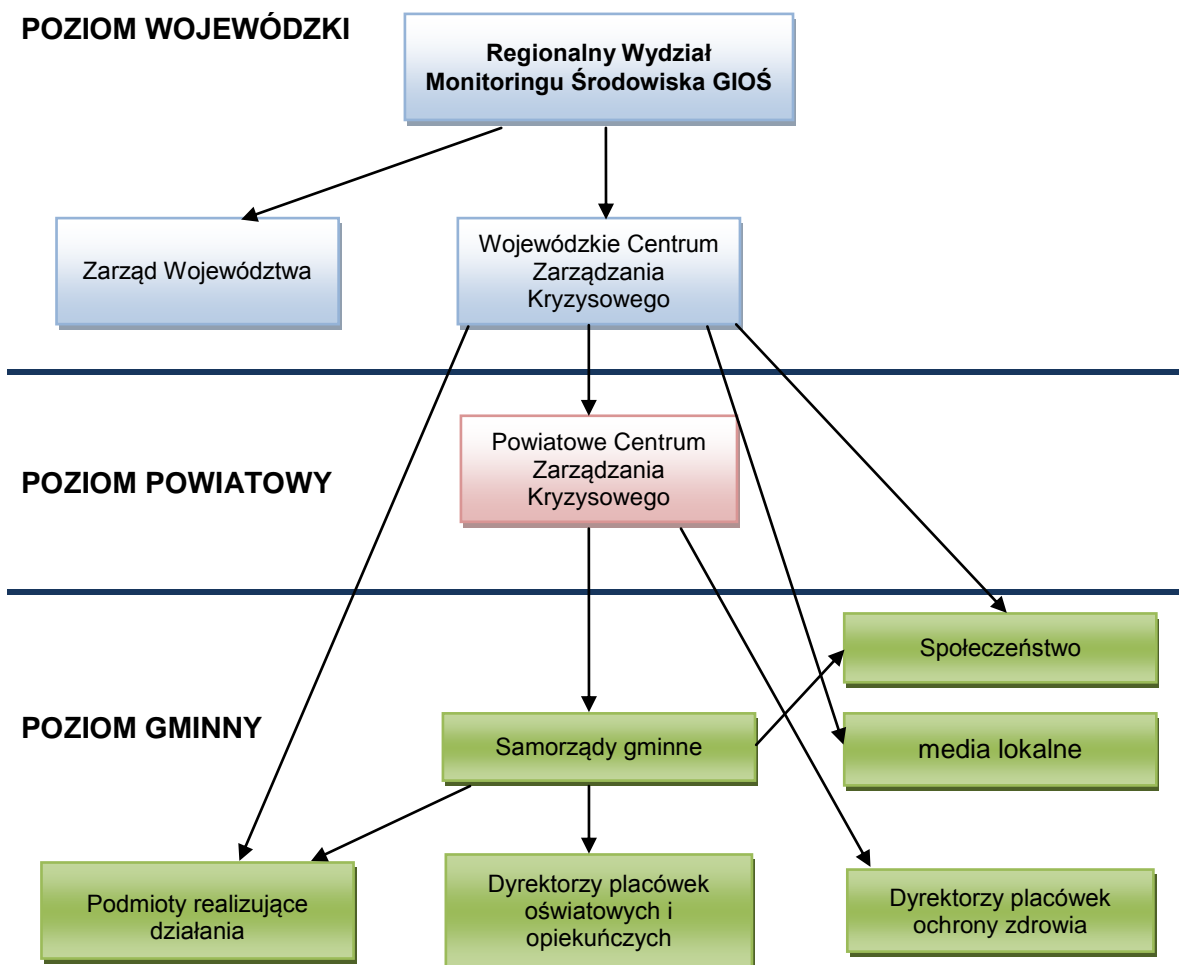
POZIOM WOJEWÓDZKI

Regionalny Wydział Monitoringu Środowiska GIOŚ

Zarząd Województwa

Wojewódzkie Centrum Zarządzania Kryzysowego

POZIOM POWIATOWY

Powiatowe Centrum Zarządzania Kryzysowego

POZIOM GMINNY

Społeczeństwo

Samorządy gminne

media lokalne

Podmioty realizujące działania

Dyrektorzy placówek oświatowych i opiekuńczych

Dyrektorzy placówek ochrony zdrowia